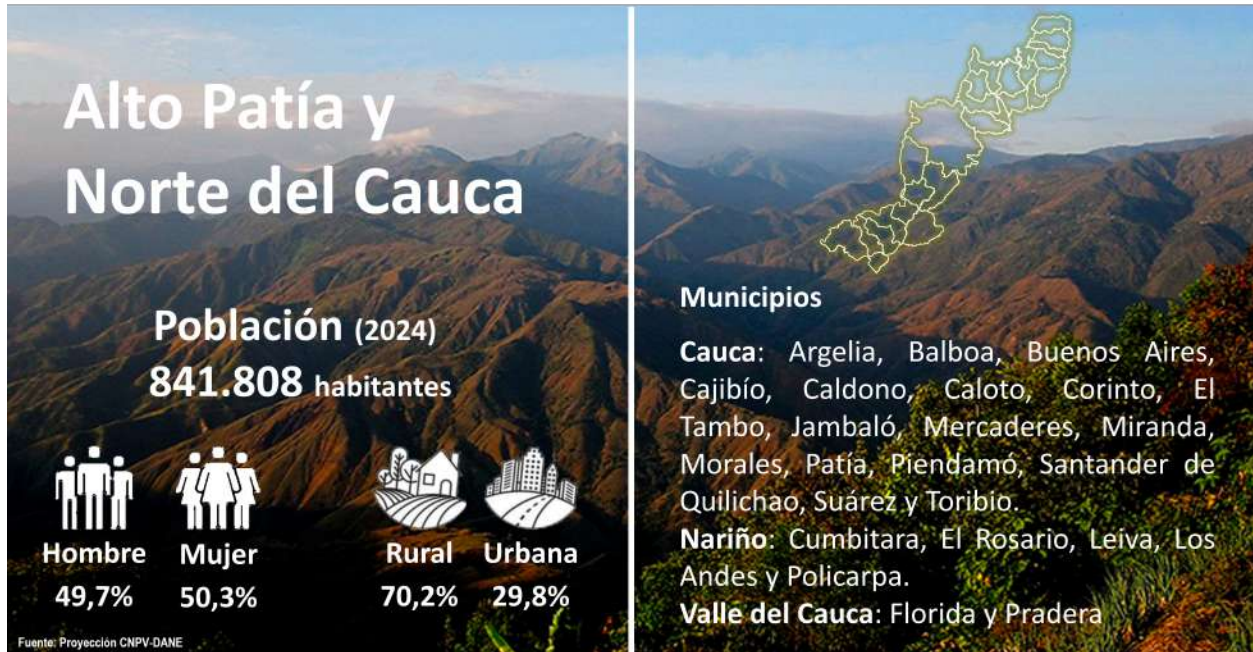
Alto Patía y Norte del Cauca

Población (2024)
841.808 habitantes

Hombre
49,7%

Mujer
50,3%

Rural
70,2%

Urbana
29,8%

Fuente: Proyección CNPV-DANE

Municipios

Cauca: Argelia, Balboa, Buenos Aires, Cajibío, Caldono, Caloto, Corinto, El Tambo, Jambaló, Mercaderes, Miranda, Morales, Patía, Piendamó, Santander de Quilichao, Suárez y Toribio.
Nariño: Cumbitara, El Rosario, Leiva, Los Andes y Policarpa.
Valle del Cauca: Florida y Pradera